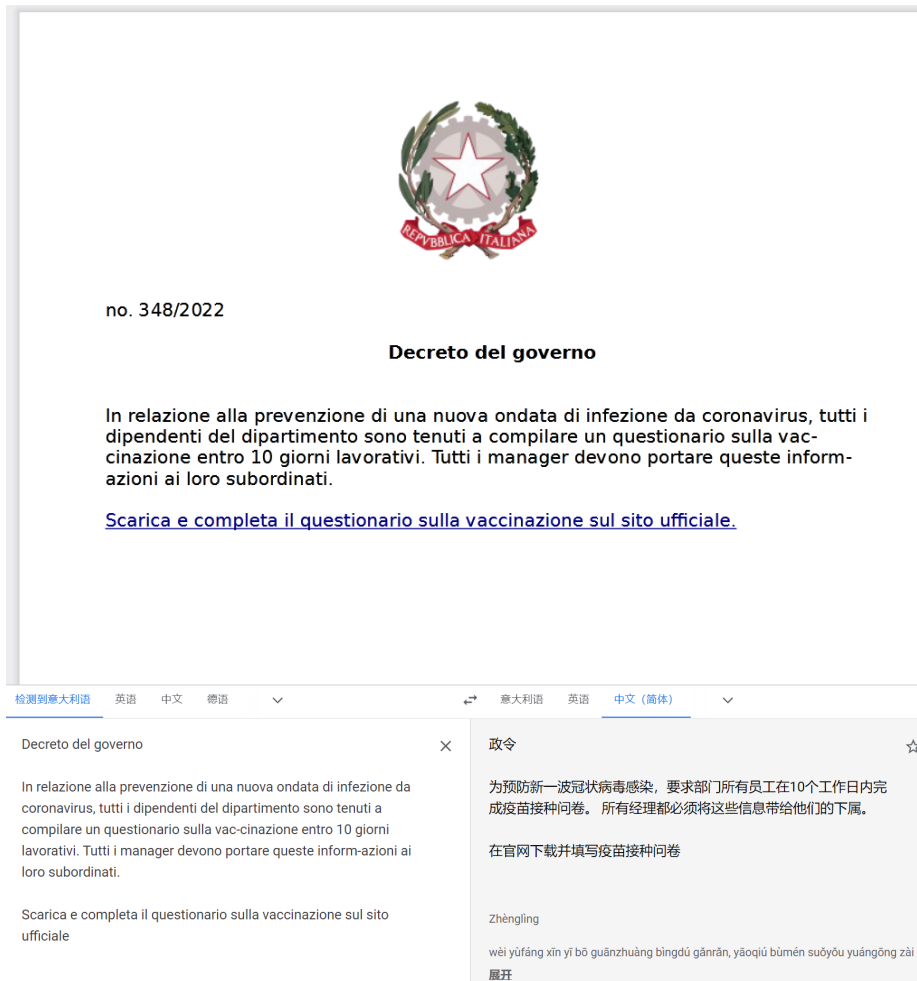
REPVBBLICA ITALIANA

no. 348/2022

Decreto del governo

In relazione alla prevenzione di una nuova ondata di infezione da coronavirus, tutti i dipendenti del dipartimento sono tenuti a compilare un questionario sulla vaccinazione entro 10 giorni lavorativi. Tutti i manager devono portare queste informazioni ai loro subordinati.

Scarica e completa il questionario sulla vaccinazione sul sito ufficiale.

检测到意大利语 英语 中文 德语

意大利语 英语 中文（简体）

Decreto del governo

In relazione alla prevenzione di una nuova ondata di infezione da coronavirus, tutti i dipendenti del dipartimento sono tenuti a compilare un questionario sulla vac-cinazione entro 10 giorni lavorativi. Tutti i manager devono portare queste inform-azioni ai loro subordinati.

Scarica e completa il questionario sulla vaccinazione sul sito ufficiale

政令

为预防新一波冠状病毒感染，要求部门所有员工在10个工作日内完成疫苗接种问卷。 所有经理都必须将这些信息带给他们的下属。

在官网下载并填写疫苗接种问卷

Zhènglìng

wèi yùfáng xīn yī bō guānzhuàng bìngdú gǎnrǎn, yāoqiú bùmén suǒyǒu yuángōng zài

展开